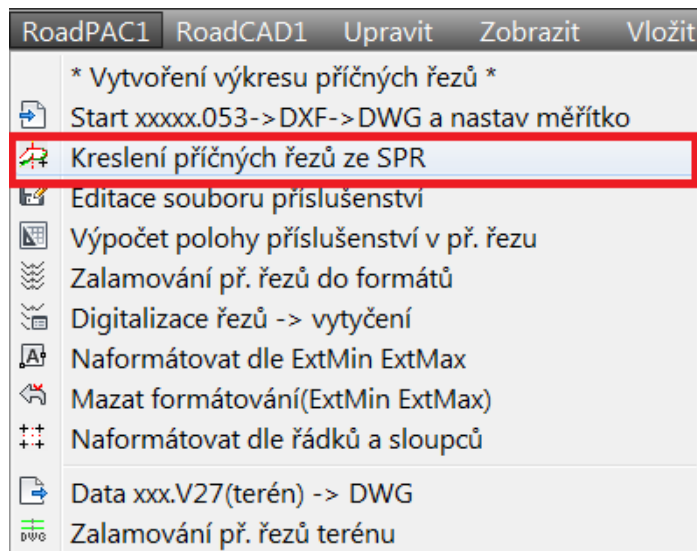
RoadPAC1 RoadCAD1 Upravit Zobrazit Vložit

* Vytvoření výkresu příčných řezů *
Start xxxxx.053->DXF->DWG a nastav měřítko
Kreslení příčných řezů ze SPR
Editace souboru příslušenství
Výpočet polohy příslušenství v př. řezu
Zalamování př. řezů do formátů
Digitalizace řezů -> vytyčení
Naformátovat dle ExtMin ExtMax
Mazat formátování(ExtMin ExtMax)
Naformátovat dle řádků a sloupců
Data xxx.V27(terén) -> DWG
Zalamování př. řezů terénu